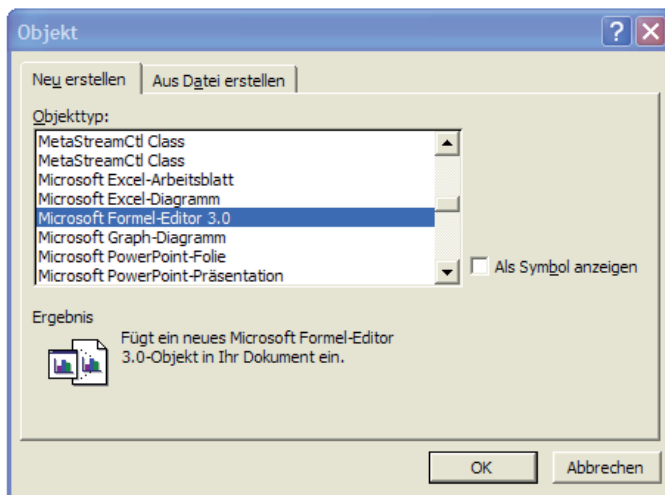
Objekt

Neu erstellen | Aus Datei erstellen

Objekttyp:

MetaStreamCtl Class
MetaStreamCtl Class
Microsoft Excel-Arbeitsblatt
Microsoft Excel-Diagramm
Microsoft Formel-Editor 3.0
Microsoft Graph-Diagramm
Microsoft PowerPoint-Folie
Microsoft PowerPoint-Präsentation

Als Symbol anzeigen

Ergebnis

Fügt ein neues Microsoft Formel-Editor 3.0-Objekt in Ihr Dokument ein.

OK | Abbrechen